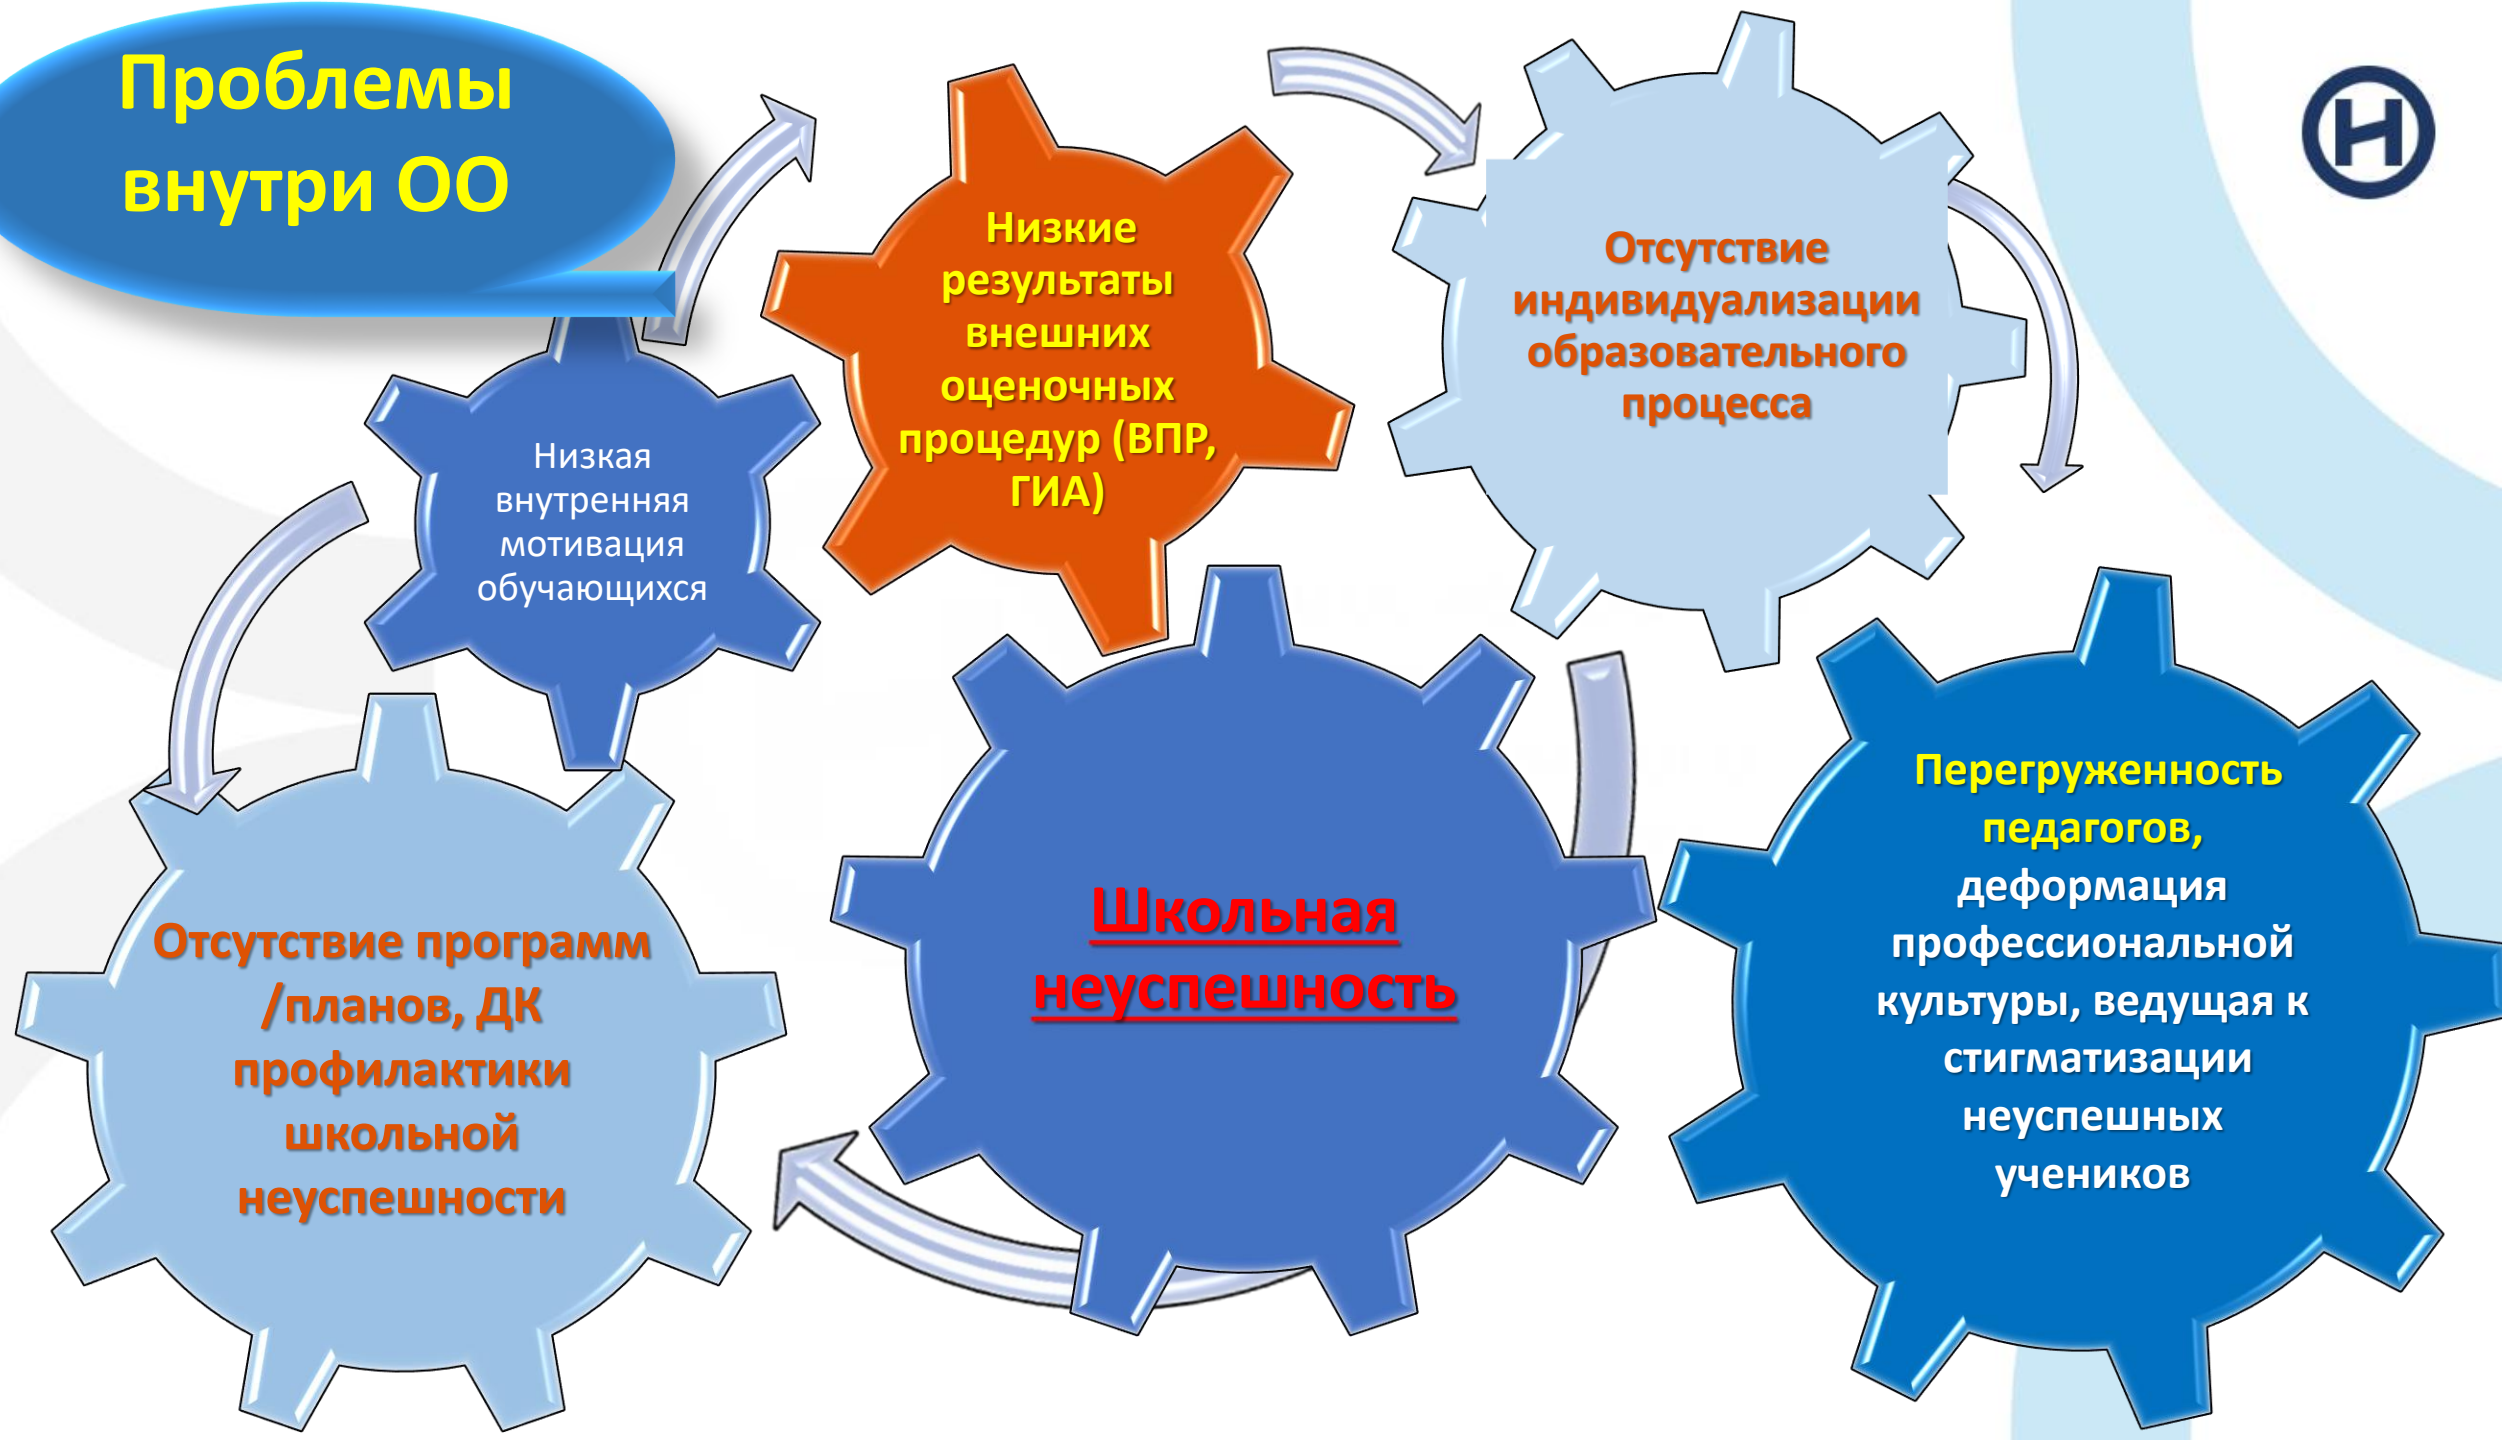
Проблемы внутри ОО

Низкие результаты внешних оценочных процедур (ВПР, ГИА)

Отсутствие индивидуализации образовательного процесса

Низкая внутренняя мотивация обучающихся

Школьная неуспешность

Перегруженность педагогов, деформация профессиональной культуры, ведущая к стигматизации неуспешных учеников

Отсутствие программ /планов, ДК профилактики школьной неуспешности